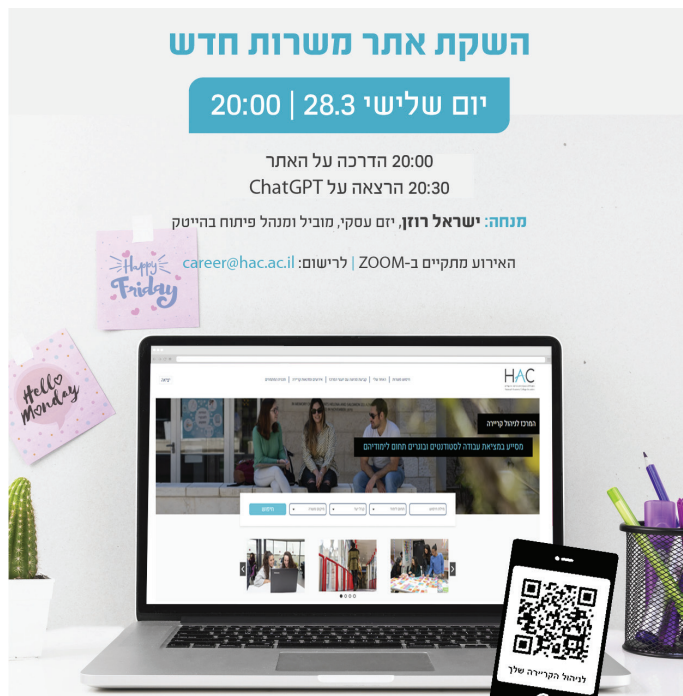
השקת אתר משרות חדש

יום שלישי 28.3 | 20:00

20:00 הדרכה על האתר
20:30 הרצאה על ChatGPT

מנחה: ישראל רוזן, יזם עסקי, מוביל ומנהל פיתוח בהייטק

האירוע מתקיים ב-ZOOM | לרישום: career@hac.ac.il

Happy Friday

Hello Monday

HAC

המרכז לניהול קריירה

מסייע במציאת עבודה לסטודנטים ובוגרים תחום לימודיהם

לניהול הקריירה שלך